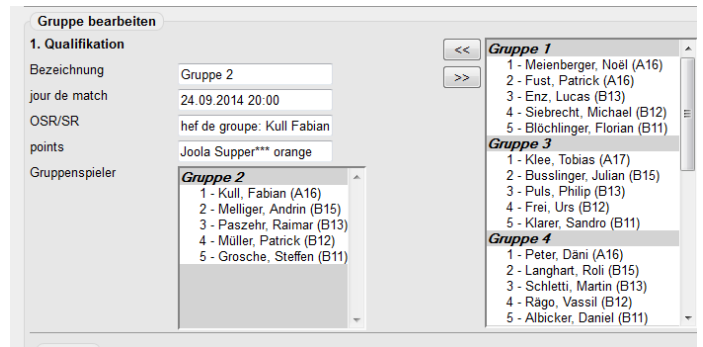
Gruppe bearbeiten

1. Qualifikation

Bezeichnung
Gruppe 2

jour de match
24.09.2014 20:00

OSR/SR
hef de groupe: Kull Fabian

points
Joola Supper*** orange

Gruppenspieler

Gruppe 2
1 - Kull, Fabian (A16)
2 - Melliger, Andrin (B15)
3 - Paszehr, Raimar (B13)
4 - Müller, Patrick (B12)
5 - Grosche, Steffen (B11)

<<

>>

Gruppe 1
1 - Meienberger, Noël (A16)
2 - Fust, Patrick (A16)
3 - Enz, Lucas (B13)
4 - Siebrecht, Michael (B12)
5 - Blöchlinger, Florian (B11)

Gruppe 3
1 - Klee, Tobias (A17)
2 - Busslinger, Julian (B15)
3 - Puls, Philip (B13)
4 - Frei, Urs (B12)
5 - Klarer, Sandro (B11)

Gruppe 4
1 - Peter, Däni (A16)
2 - Langhart, Roli (B15)
3 - Schletti, Martin (B13)
4 - Rägo, Vassil (B12)
5 - Albicker, Daniel (B11)